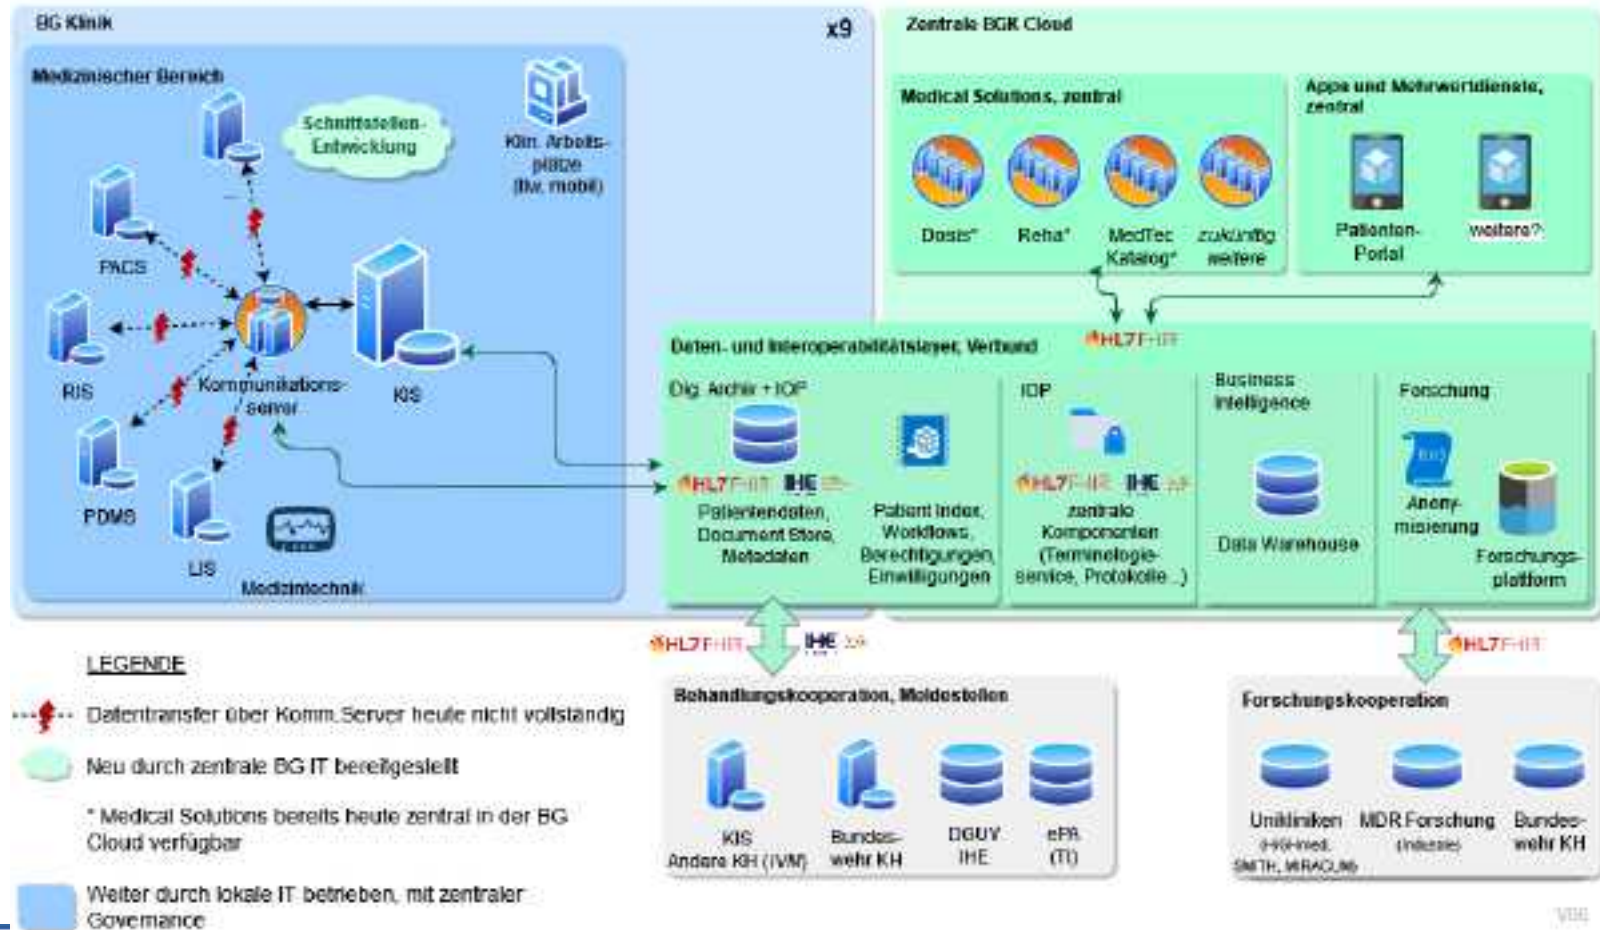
BG Klinik

x9

Medizinischer Bereich

Schnittstellen-Entwicklung

Klin. Arbeitsplätze (tlw. mobil)

PACS

RIS

Kommunikationsserver

KIS

PDMS

LIS

Medizintechnik

Zentrale BGK Cloud

Medical Solutions, zentral

Dosis*

Reha*

MedTec Katalog*

zukünftig weitere

Apps und Mehrwertdienste, zentral

Patienten-Portal

weitere?

HL7 FHIR

Daten- und Interoperabilitätslayer, Verbund

Dig. Archiv + IOP

HL7 FHIR IHE

Patientendaten, Document Store, Metadaten

Patient Index, Workflows, Berechtigungen, Einwilligungen

IOP

HL7 FHIR IHE

zentrale Komponenten (Terminologie-service, Protokolle...)

Business Intelligence

Data Warehouse

Forschung

Anony-misierung

Forschungs-plattform

LEGENDE

Datentransfer über Komm.Server heute nicht vollständig

Neu durch zentrale BG IT bereitgestellt

* Medical Solutions bereits heute zentral in der BG Cloud verfügbar

Weiter durch lokale IT betrieben, mit zentraler Governance

HL7 FHIR IHE

Behandlungskooperation, Meldestellen

KIS Andere KH (IVM)

Bundes-wehr KH

DGUV IHE

ePA (TI)

HL7 FHIR

Forschungskooperation

Unikliniken (HiGHmed, SMITH, MIRACUM)

MDR Forschung (Industrie)

Bundes-wehr KH

VDG